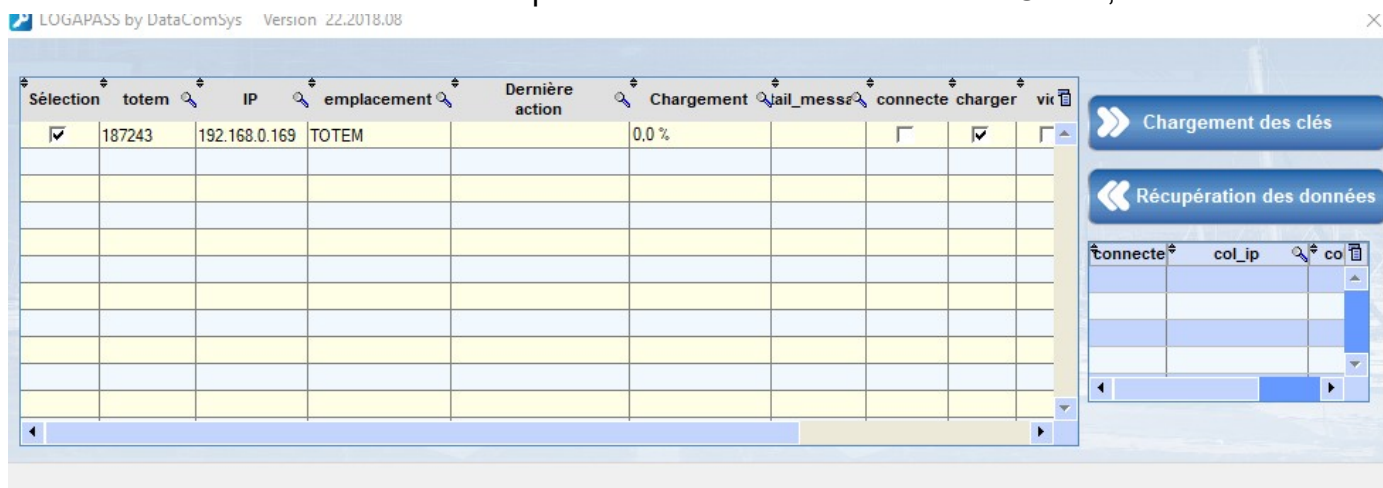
LOGAPASS by DataComSys Version 22.2018.08

| Sélection | totem | IP | emplacement | Dernière action | Chargement | tail_messa | connecte | charger | vi |
|---|---|---|---|---|---|---|---|---|---|
| ☑ | 187243 | 192.168.0.169 | TOTEM | | 0,0 % | | ☐ | ☑ | ☐ |

Chargement des clés

Récupération des données

| connecte | col_ip | co |
|---|---|---|